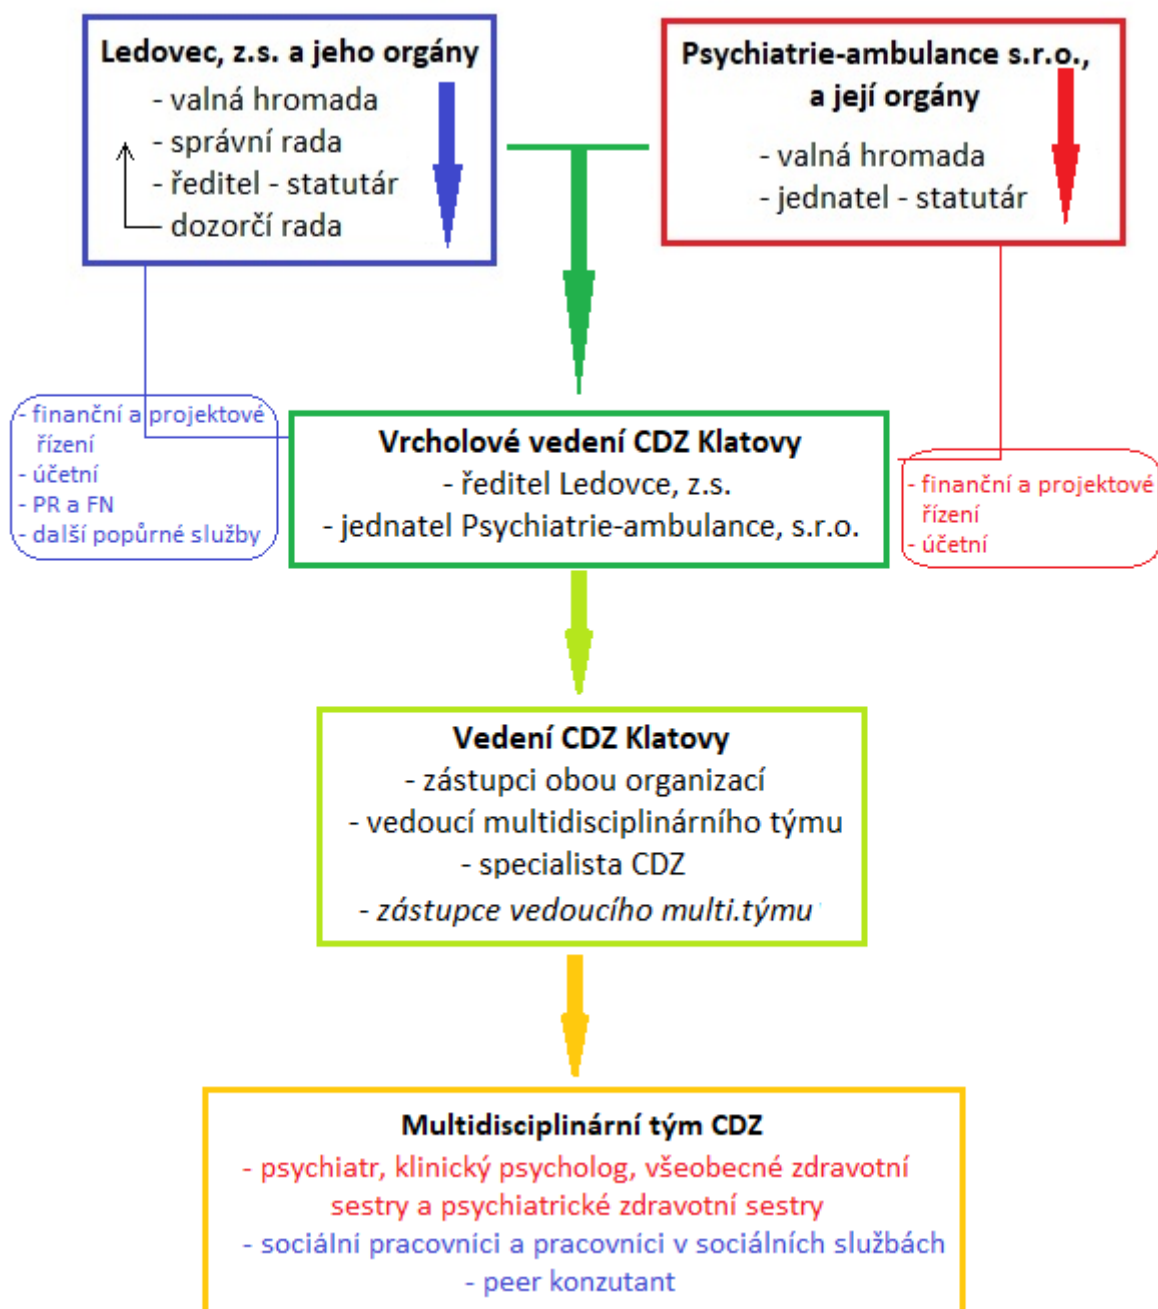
Ledovec, z.s. a jeho orgány
- valná hromada
- správní rada
- ředitel - statutár
dozorčí rada

Psychiatrie-ambulance s.r.o., a její orgány
- valná hromada
- jednatel - statutár

- finanční a projektové řízení
- účetní
- PR a FN
- další popůrné služby

Vrcholové vedení CDZ Klatovy
- ředitel Ledovce, z.s.
- jednatel Psychiatrie-ambulance, s.r.o.

- finanční a projektové řízení
- účetní

Vedení CDZ Klatovy
- zástupci obou organizací
- vedoucí multidisciplinárního týmu
- specialista CDZ
- zástupce vedoucího multi.týmu

Multidisciplinární tým CDZ
- psychiatr, klinický psycholog, všeobecné zdravotní sestry a psychiatrické zdravotní sestry
- sociální pracovníci a pracovníci v sociálních službách
- peer konzutant